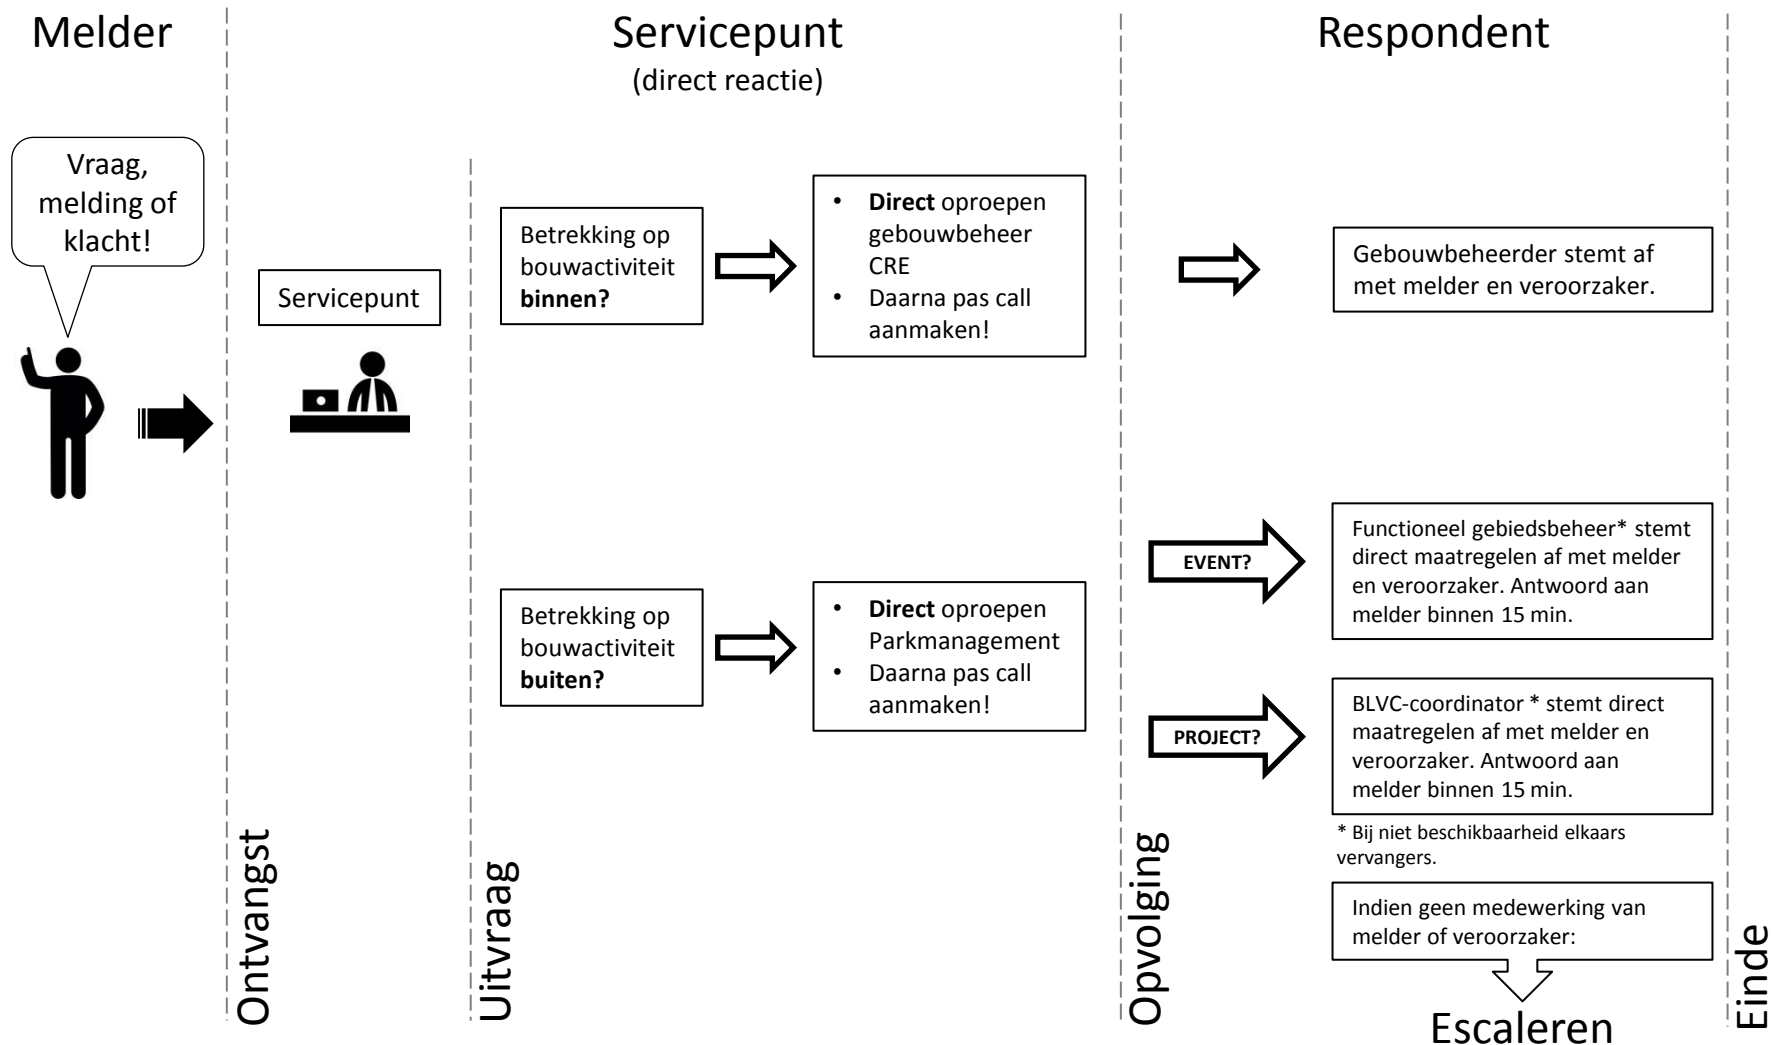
Melder

Servicepunt
(direct reactie)

Respondent

Vraag, melding of klacht!

Servicepunt

Betrekking op bouwactiviteit **binnen?**

- **Direct** oproepen gebouwbeheer CRE
- Daarna pas call aanmaken!

Gebouwbeheerder stemt af met melder en veroorzaker.

EVENT?

Functioneel gebiedsbeheer* stemt direct maatregelen af met melder en veroorzaker. Antwoord aan melder binnen 15 min.

Betrekking op bouwactiviteit **buiten?**

- **Direct** oproepen Parkmanagement
- Daarna pas call aanmaken!

PROJECT?

BLVC-coordinator * stemt direct maatregelen af met melder en veroorzaker. Antwoord aan melder binnen 15 min.

* Bij niet beschikbaarheid elkaars vervangers.

Indien geen medewerking van melder of veroorzaker:

Escaleren

Ontvangst

Uitvraag

Opvolging

Einde